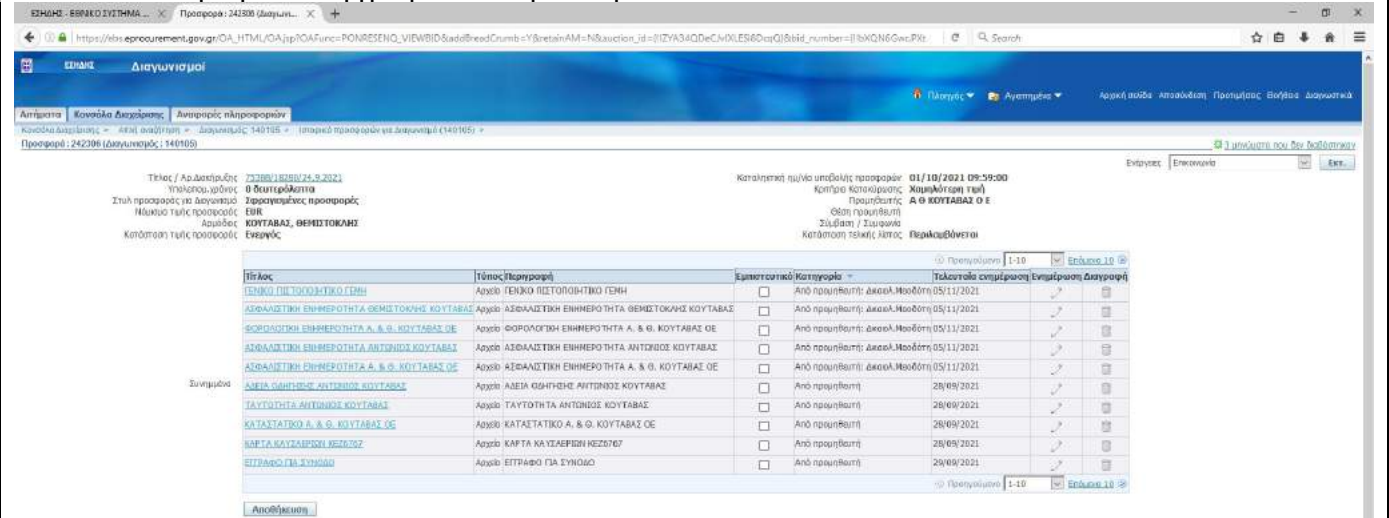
ΕΣΗΔΗΣ - ΕΘΝΙΚΟ ΣΥΣΤΗΜΑ ... × Προσφορά : 242306 (Διαγωνι... × +

https://eis.eprocurement.gov.gr/OA_HTML/OA.jsp?OAFunc=PONRESENQ_VIEWBID&addBreadCrumb=Y&retainAM=N&auction_id=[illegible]&bid_number=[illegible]

Search

ΕΣΗΔΗΣ Διαγωνισμοί

Πλοηγός Αγαπημένα Αρχική σελίδα Αποσύνδεση Προτιμήσεις Βοήθεια Διαγνωστικά

Αιτήματα Κονσόλα Διαχείρισης Αναφορές πληροφοριών

Κονσόλα Διαχείρισης > Αίτηθ αναζήτηση > Διαγωνισμός: 140105 > Ιστορικό προσφορών για διαγωνισμό (140105) >

Προσφορά : 242306 (Διαγωνισμός : 140105)

1 μηνύματα που δεν διαβάστηκαν

Ενέργειες Επικοινωνία Εκτ.

Τίτλος / Αρ.Διακήρυξης 75308/18260/24.9.2021
Υπολειπ.χρόνος 0 δευτερόλεπτα
Στυλ προσφοράς για Διαγωνισμό Σφραγισμένες προσφορές
Νόμισμα τιμής προσφοράς EUR
Αρμόδιος ΚΟΥΤΑΒΑΣ, ΘΕΜΙΣΤΟΚΛΗΣ
Κατάσταση τιμής προσφοράς Ενεργός

Καταληκτική ημ/νία υποβολής προσφορών 01/10/2021 09:59:00
Κριτήριο Κατακύρωσης Χαμηλότερη τιμή
Προμηθευτής Α Θ ΚΟΥΤΑΒΑΣ Ο Ε
Θέση προμηθευτή
Σύμβαση / Συμφωνία
Κατάσταση τελικής λίστας Περιλαμβάνεται

Συνημμένα

Προηγούμενο 1-10 Επόμενο 10

| Τίτλος | Τύπος | Περιγραφή | Εμπιστευτικό | Κατηγορία | Τελευταία ενημέρωση | Ενημέρωση | Διαγραφή |
|---|---|---|---|---|---|---|---|
| ΓΕΝΙΚΟ ΠΙΣΤΟΠΟΙΗΤΙΚΟ ΓΕΜΗ | Αρχείο | ΓΕΝΙΚΟ ΠΙΣΤΟΠΟΙΗΤΙΚΟ ΓΕΜΗ | | Από προμηθευτή: Δικαιολ.Μειοδότη | 05/11/2021 | | |
| ΑΣΦΑΛΙΣΤΙΚΗ ΕΝΗΜΕΡΟΤΗΤΑ ΘΕΜΙΣΤΟΚΛΗΣ ΚΟΥΤΑΒΑΣ | Αρχείο | ΑΣΦΑΛΙΣΤΙΚΗ ΕΝΗΜΕΡΟΤΗΤΑ ΘΕΜΙΣΤΟΚΛΗΣ ΚΟΥΤΑΒΑΣ | | Από προμηθευτή: Δικαιολ.Μειοδότη | 05/11/2021 | | |
| ΦΟΡΟΛΟΓΙΚΗ ΕΝΗΜΕΡΟΤΗΤΑ Α. & Θ. ΚΟΥΤΑΒΑΣ ΟΕ | Αρχείο | ΦΟΡΟΛΟΓΙΚΗ ΕΝΗΜΕΡΟΤΗΤΑ Α. & Θ. ΚΟΥΤΑΒΑΣ ΟΕ | | Από προμηθευτή: Δικαιολ.Μειοδότη | 05/11/2021 | | |
| ΑΣΦΑΛΙΣΤΙΚΗ ΕΝΗΜΕΡΟΤΗΤΑ ΑΝΤΩΝΙΟΣ ΚΟΥΤΑΒΑΣ | Αρχείο | ΑΣΦΑΛΙΣΤΙΚΗ ΕΝΗΜΕΡΟΤΗΤΑ ΑΝΤΩΝΙΟΣ ΚΟΥΤΑΒΑΣ | | Από προμηθευτή: Δικαιολ.Μειοδότη | 05/11/2021 | | |
| ΑΣΦΑΛΙΣΤΙΚΗ ΕΝΗΜΕΡΟΤΗΤΑ Α. & Θ. ΚΟΥΤΑΒΑΣ ΟΕ | Αρχείο | ΑΣΦΑΛΙΣΤΙΚΗ ΕΝΗΜΕΡΟΤΗΤΑ Α. & Θ. ΚΟΥΤΑΒΑΣ ΟΕ | | Από προμηθευτή: Δικαιολ.Μειοδότη | 05/11/2021 | | |
| ΑΔΕΙΑ ΟΔΗΓΗΣΗΣ ΑΝΤΩΝΙΟΣ ΚΟΥΤΑΒΑΣ | Αρχείο | ΑΔΕΙΑ ΟΔΗΓΗΣΗΣ ΑΝΤΩΝΙΟΣ ΚΟΥΤΑΒΑΣ | | Από προμηθευτή | 28/09/2021 | | |
| ΤΑΥΤΟΤΗΤΑ ΑΝΤΩΝΙΟΣ ΚΟΥΤΑΒΑΣ | Αρχείο | ΤΑΥΤΟΤΗΤΑ ΑΝΤΩΝΙΟΣ ΚΟΥΤΑΒΑΣ | | Από προμηθευτή | 28/09/2021 | | |
| ΚΑΤΑΣΤΑΤΙΚΟ Α. & Θ. ΚΟΥΤΑΒΑΣ ΟΕ | Αρχείο | ΚΑΤΑΣΤΑΤΙΚΟ Α. & Θ. ΚΟΥΤΑΒΑΣ ΟΕ | | Από προμηθευτή | 28/09/2021 | | |
| ΚΑΡΤΑ ΚΑΥΣΑΕΡΙΩΝ ΚΕΖ6767 | Αρχείο | ΚΑΡΤΑ ΚΑΥΣΑΕΡΙΩΝ ΚΕΖ6767 | | Από προμηθευτή | 28/09/2021 | | |
| ΕΓΓΡΑΦΟ ΓΙΑ ΣΥΝΟΔΟ | Αρχείο | ΕΓΓΡΑΦΟ ΓΙΑ ΣΥΝΟΔΟ | | Από προμηθευτή | 29/09/2021 | | |

Προηγούμενο 1-10 Επόμενο 10

Αποθήκευση